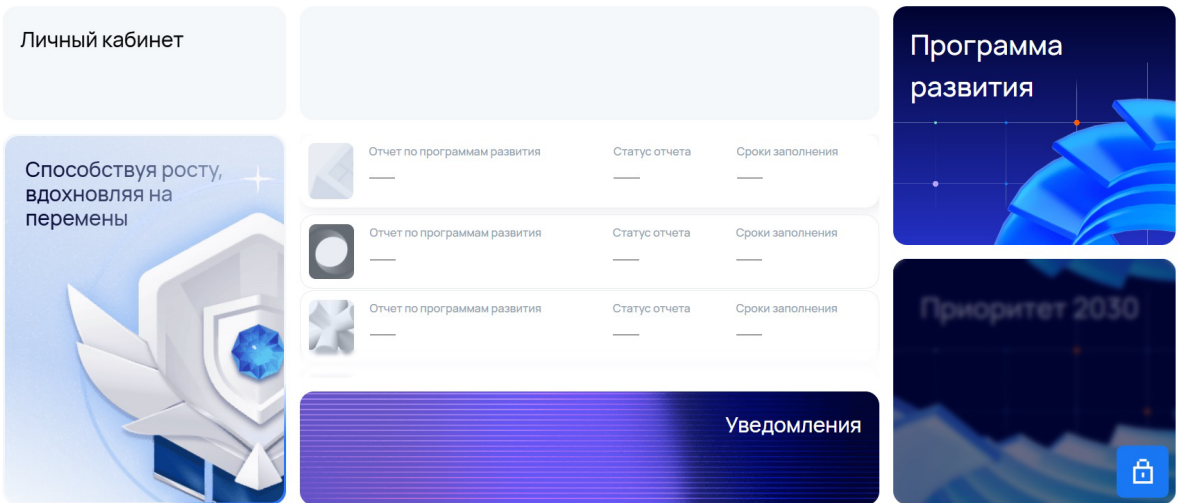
Личный кабинет

Программа развития

Способствуя росту, вдохновляя на перемены

Отчет по программам развития
—
Статус отчета
—
Сроки заполнения
—

Отчет по программам развития
—
Статус отчета
—
Сроки заполнения
—

Отчет по программам развития
—
Статус отчета
—
Сроки заполнения
—

Приоритет 2030

Уведомления